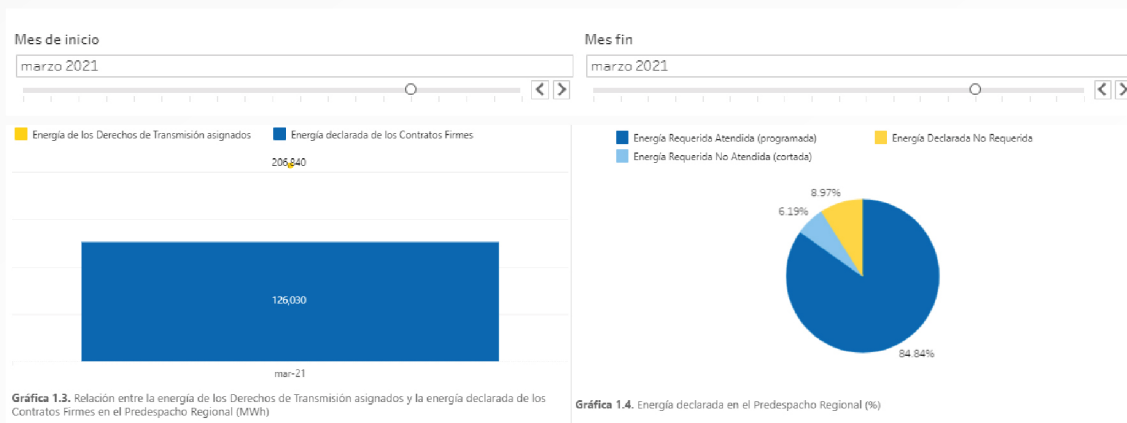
Mes de inicio

marzo 2021

Mes fin

marzo 2021

Energía de los Derechos de Transmisión asignados
Energía declarada de los Contratos Firmes

206,840

126,030

mar-21

**Gráfica 1.3.** Relación entre la energía de los Derechos de Transmisión asignados y la energía declarada de los Contratos Firmes en el Predespacho Regional (MWh)

Energía Requerida Atendida (programada)
Energía Declarada No Requerida
Energía Requerida No Atendida (cortada)

8.97%
6.19%
84.84%

**Gráfica 1.4.** Energía declarada en el Predespacho Regional (%)